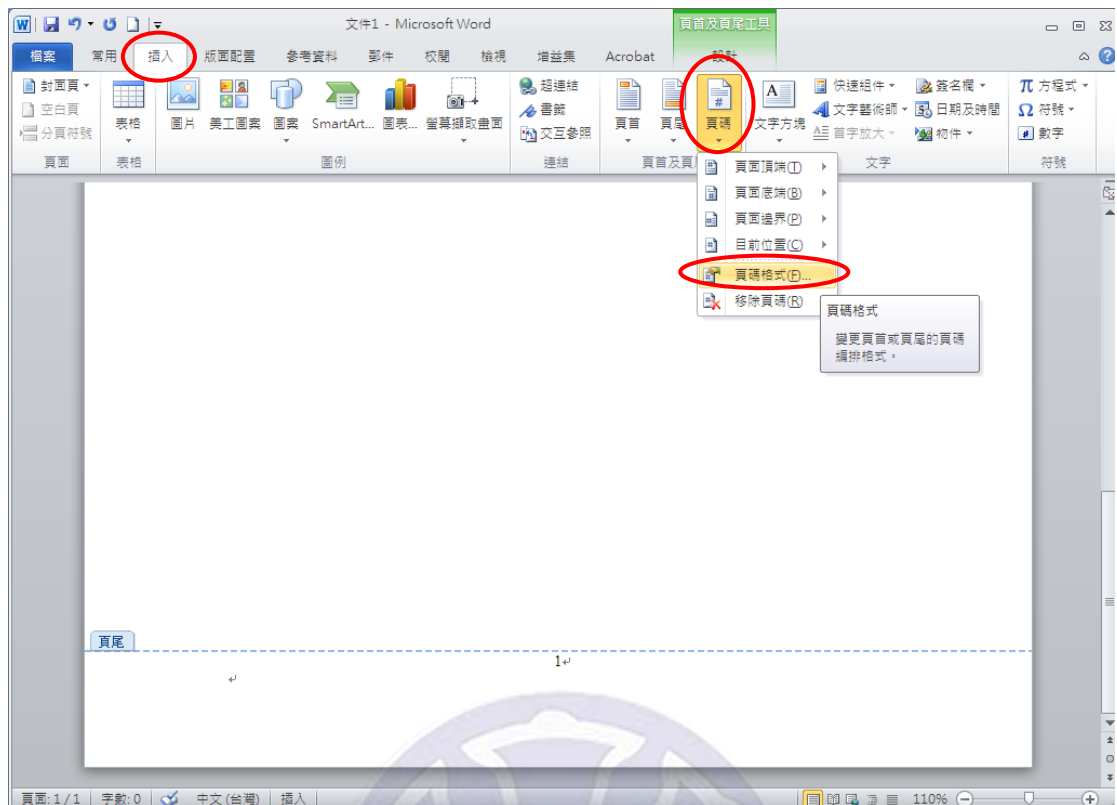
文件1 - Microsoft Word
頁首及頁尾工具
設計
檔案 常用 插入 版面配置 參考資料 郵件 校閱 檢視 增益集 Acrobat

封面頁
空白頁
分頁符號
頁面

表格
表格

圖片 美工圖案 圖案 SmartArt... 圖表... 螢幕擷取畫面
圖例

超連結
書籤
交互參照
連結

頁首 頁尾 頁碼
頁首及頁尾

文字方塊
快速組件
文字藝術師
首字放大
文字

簽名欄
日期及時間
物件

方程式
符號
數字
符號

頁面頂端(T)
頁面底端(B)
頁面邊界(P)
目前位置(C)
頁碼格式(F)...
移除頁碼(R)

頁碼格式
變更頁首或頁尾的頁碼編排格式。

頁尾
1

頁面: 1/1 字數: 0 中文(台灣) 插入 110%